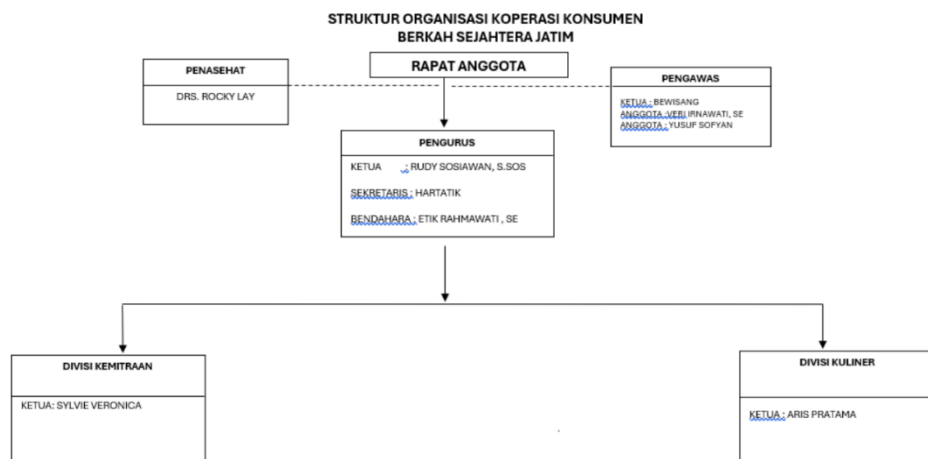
STRUKTUR ORGANISASI KOPERASI KONSUMEN
BERKAH SEJAHTERA JATIM

PENASEHAT

DRS. ROCKY LAY

RAPAT ANGGOTA

PENGAWAS

KETUA : BEWISANG
ANGGOTA : VERI IRNAWATI, SE
ANGGOTA : YUSUF SOFYAN

PENGURUS

KETUA : RUDY SOSIAWAN, S.SOS

SEKRETARIS : HARTATIK

BENDAHARA : ETIK RAHMAWATI , SE

DIVISI KEMITRAAN

KETUA: SYLVIE VERONICA

DIVISI KULINER

KETUA : ARIS PRATAMA